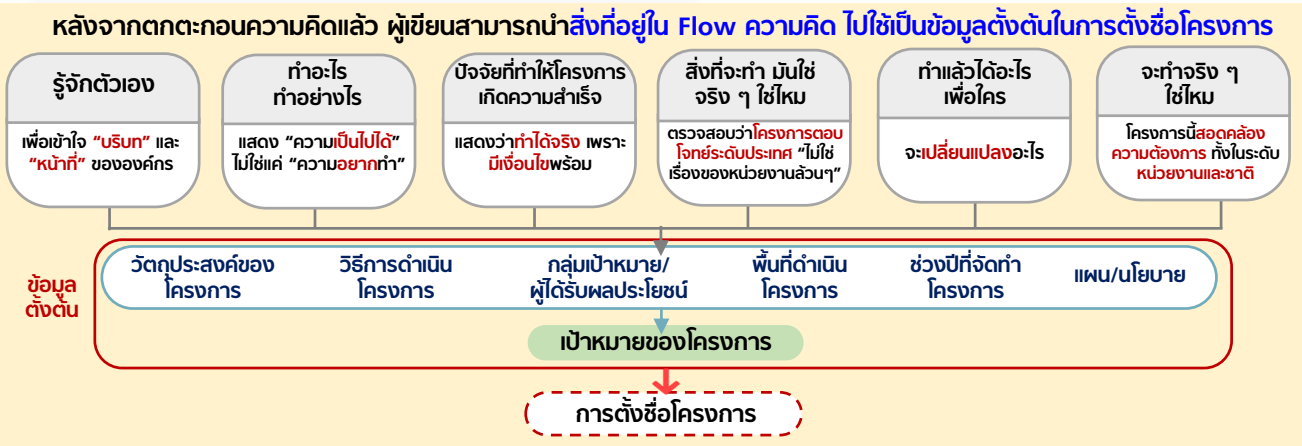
หลังจากตกตะกอนความคิดแล้ว ผู้เขียนสามารถนำสิ่งที่อยู่ใน Flow ความคิด ไปใช้เป็นข้อมูลตั้งต้นในการตั้งชื่อโครงการ

รู้จักตัวเอง

เพื่อเข้าใจ "บริบท" และ "หน้าที่" ขององค์กร

ทำอะไร ทำอย่างไร

แสดง "ความเป็นไปได้" ไม่ใช่แค่ "ความอยากทำ"

ปัจจัยที่ทำให้โครงการเกิดความสำเร็จ

แสดงว่าทำได้จริง เพราะมีเงื่อนไขพร้อม

สิ่งที่จะทำ มันใช่จริง ๆ ใช่ไหม

ตรวจสอบว่าโครงการตอบโจทย์ระดับประเทศ "ไม่ใช่เรื่องของหน่วยงานล้วนๆ"

ทำแล้วได้อะไร เพื่อใคร

จะเปลี่ยนแปลงอะไร

จะทำจริง ๆ ใช่ไหม

โครงการนี้สอดคล้องความต้องการ ทั้งในระดับหน่วยงานและชาติ

ข้อมูลตั้งต้น

วัตถุประสงค์ของโครงการ

วิธีการดำเนินโครงการ

กลุ่มเป้าหมาย/ผู้ได้รับผลประโยชน์

พื้นที่ดำเนินโครงการ

ช่วงปีที่จัดทำโครงการ

แผน/นโยบาย

เป้าหมายของโครงการ

การตั้งชื่อโครงการ